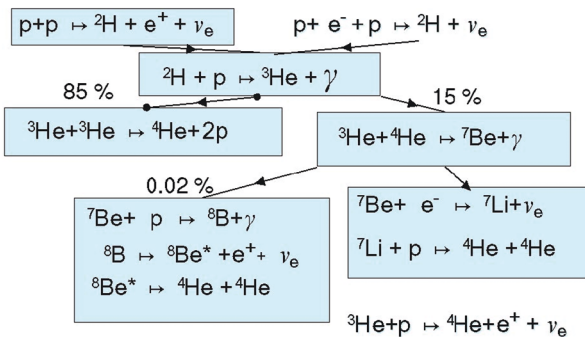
$p+p \mapsto {}^2H + e^+ + \nu_e$

$p+ e^- + p \mapsto {}^2H + \nu_e$

${}^2H + p \mapsto {}^3He + \gamma$

85 %

15 %

${}^3He+{}^3He \mapsto {}^4He+2p$

${}^3He+{}^4He \mapsto {}^7Be+\gamma$

0.02 %

${}^7Be+ p \mapsto {}^8B+\gamma$

${}^8B \mapsto {}^8Be^* +e^+ + \nu_e$

${}^8Be^* \mapsto {}^4He + {}^4He$

${}^7Be+ e^- \mapsto {}^7Li+\nu_e$

${}^7Li + p \mapsto {}^4He + {}^4He$

${}^3He+p \mapsto {}^4He+e^+ + \nu_e$